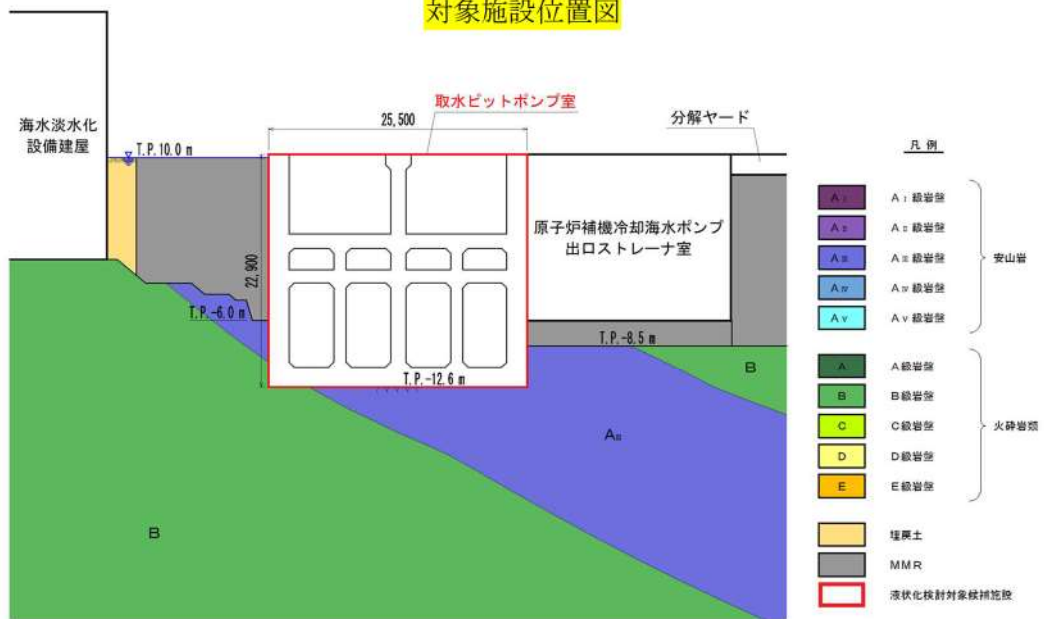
対象施設位置図

海水淡水化設備建屋

T.P.10.0 m

取水ピットポンプ室

25,500

分解ヤード

22,900

原子炉補機冷却海水ポンプ出口ストレーナ室

T.P.-6.0 m

T.P.-8.5 m

T.P.-12.6 m

B

AⅢ

B

凡 例

AⅠ AⅠ級岩盤
AⅡ AⅡ級岩盤
AⅢ AⅢ級岩盤
AⅣ AⅣ級岩盤
AⅤ AⅤ級岩盤
安山岩

A A級岩盤
B B級岩盤
C C級岩盤
D D級岩盤
E E級岩盤
火砕岩類

埋戻土

MMR

液状化検討対象候補施設